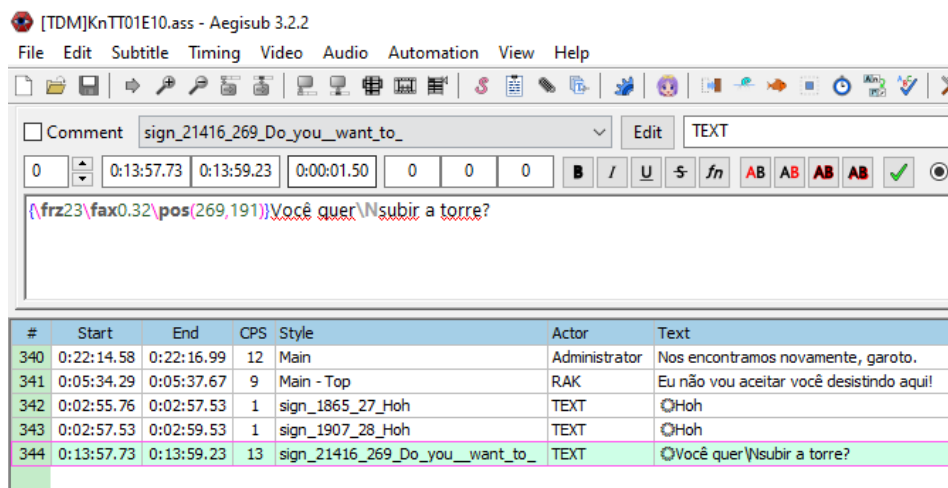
[TDM]KnTT01E10.ass - Aegisub 3.2.2

File Edit Subtitle Timing Video Audio Automation View Help

Comment sign_21416_269_Do_you__want_to_ Edit TEXT

0 0:13:57.73 0:13:59.23 0:00:01.50 0 0 0 B I U S fn AB AB AB AB

{\frz23\fax0.32\pos(269,191)}Você quer\Nsubir a torre?

| # | Start | End | CPS | Style | Actor | Text |
|---|---|---|---|---|---|---|
| 340 | 0:22:14.58 | 0:22:16.99 | 12 | Main | Administrator | Nos encontramos novamente, garoto. |
| 341 | 0:05:34.29 | 0:05:37.67 | 9 | Main - Top | RAK | Eu não vou aceitar você desistindo aqui! |
| 342 | 0:02:55.76 | 0:02:57.53 | 1 | sign_1865_27_Hoh | TEXT | Hoh |
| 343 | 0:02:57.53 | 0:02:59.53 | 1 | sign_1907_28_Hoh | TEXT | Hoh |
| 344 | 0:13:57.73 | 0:13:59.23 | 13 | sign_21416_269_Do_you__want_to_ | TEXT | Você quer\Nsubir a torre? |